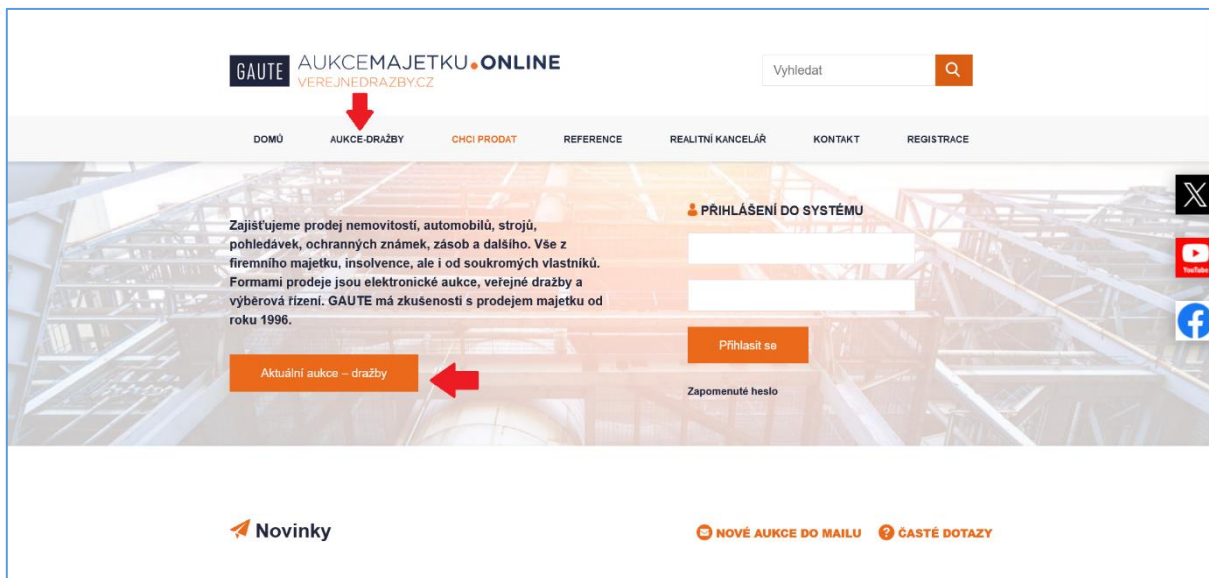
GAUTE AUKCEMAJETKU.ONLINE
VEREJNEDRAZBY.CZ

Vyhledat

DOMŮ AUKCE-DRAŽBY CHCI PRODAT REFERENCE REALITNÍ KANCELÁŘ KONTAKT REGISTRACE

Zajišťujeme prodej nemovitostí, automobilů, strojů, pohledávek, ochranných známek, zásob a dalšího. Vše z firemního majetku, insolvence, ale i od soukromých vlastníků. Formami prodeje jsou elektronické aukce, veřejné dražby a výběrová řízení. GAUTE má zkušenosti s prodejem majetku od roku 1996.

Aktuální aukce – dražby

PŘIHLÁŠENÍ DO SYSTÉMU

Přihlásit se

Zapomenuté heslo

YouTube

Novinky

NOVÉ AUKCE DO MAILU ČASTÉ DOTAZY